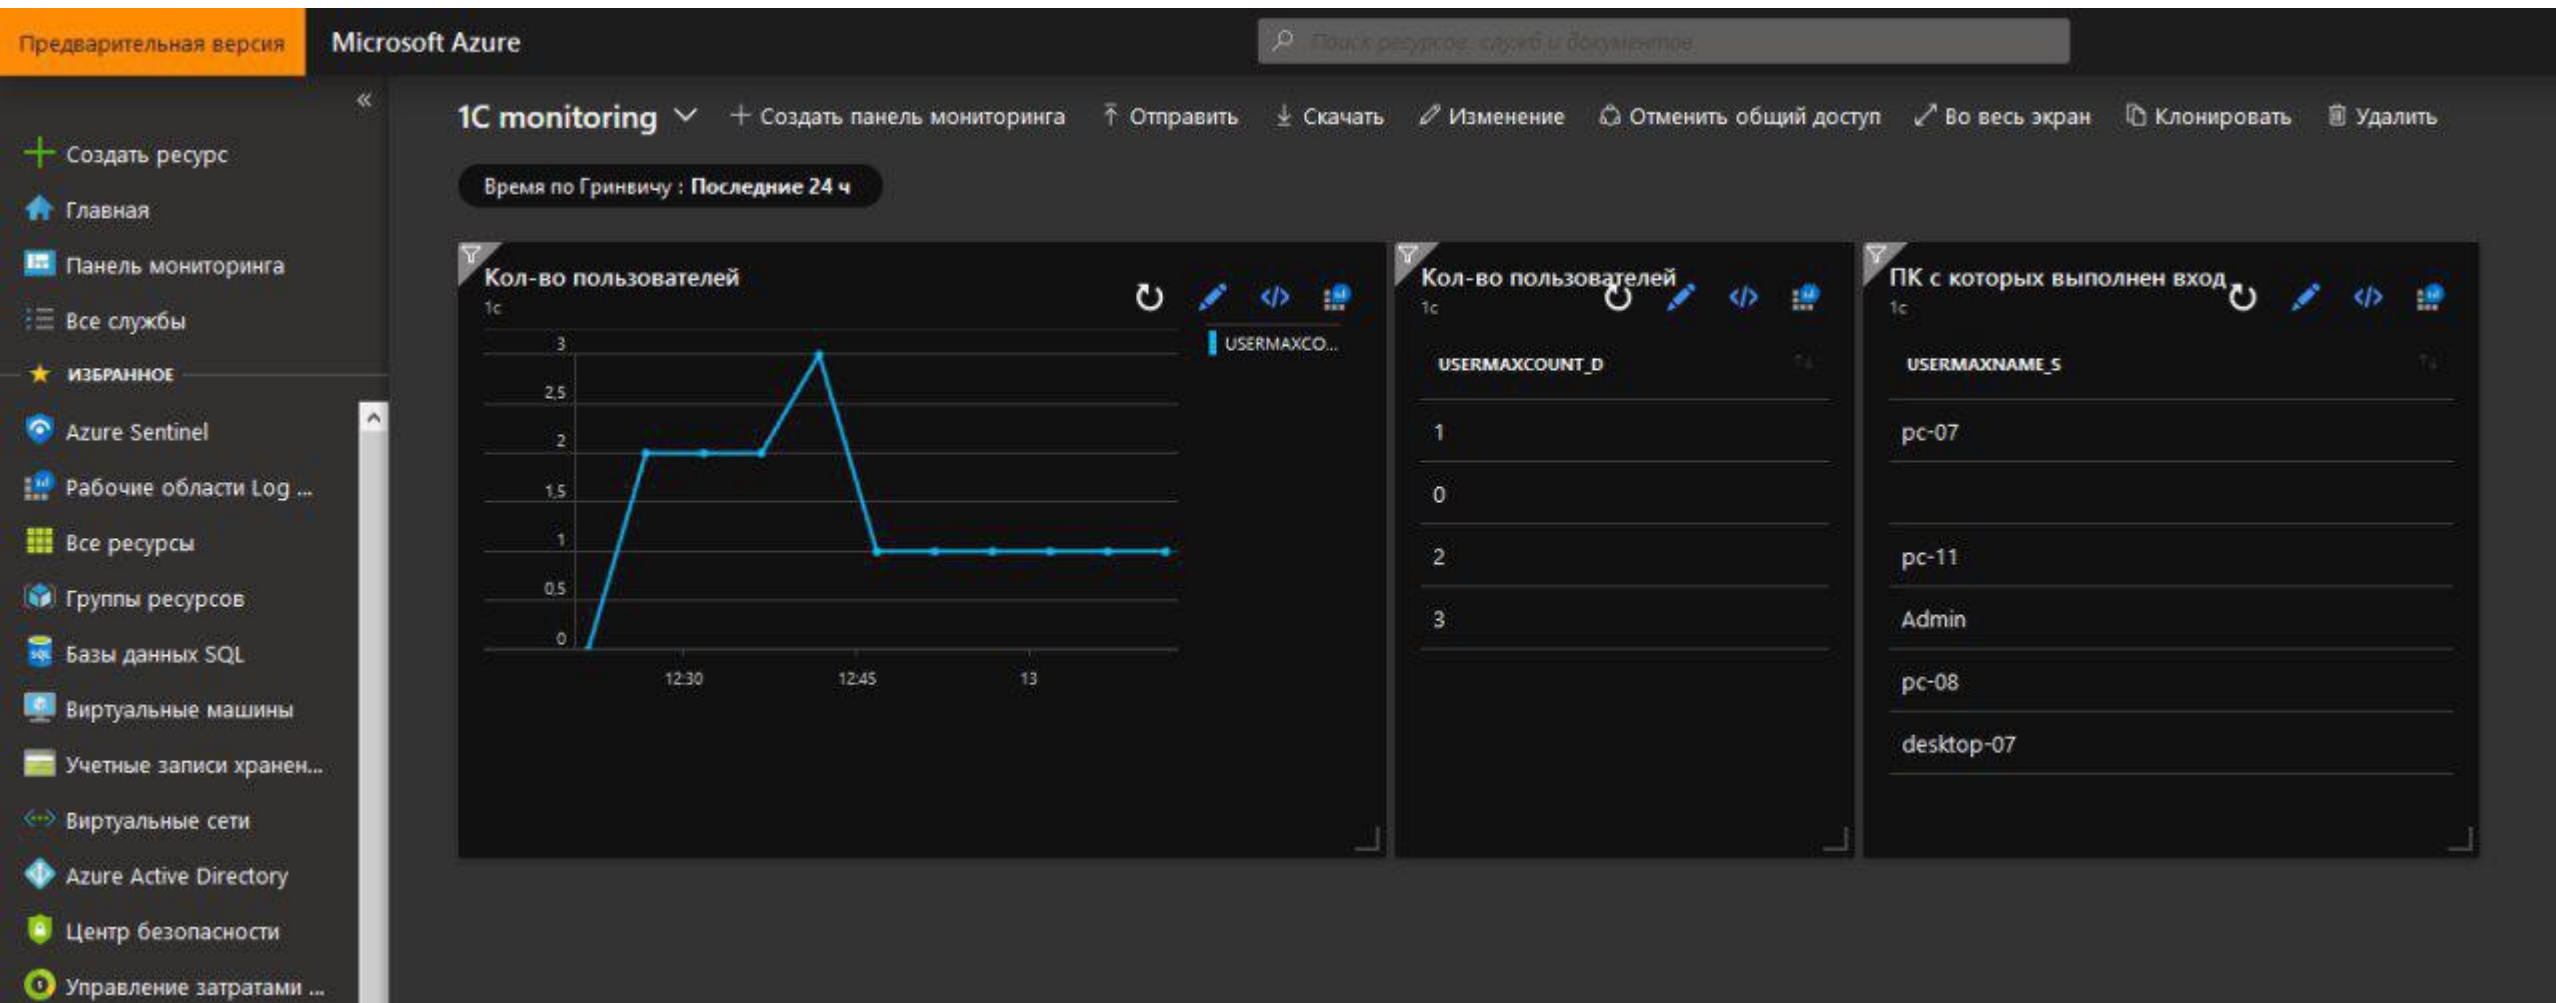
Предварительная версия
Microsoft Azure
Поиск ресурсов, служб и документов

«
Создать ресурс
Главная
Панель мониторинга
Все службы
ИЗБРАННОЕ
Azure Sentinel
Рабочие области Log ...
Все ресурсы
Группы ресурсов
Базы данных SQL
Виртуальные машины
Учетные записи хранен...
Виртуальные сети
Azure Active Directory
Центр безопасности
Управление затратами ...

1C monitoring
+ Создать панель мониторинга
Отправить
Скачать
Изменение
Отменить общий доступ
Во весь экран
Клонировать
Удалить

Время по Гринвичу : Последние 24 ч

Кол-во пользователей
1c
USERMAXCO...
3
2,5
2
1,5
1
0,5
0
12:30
12:45
13

Кол-во пользователей
1c
| USERMAXCOUNT_D |
|---|
| 1 |
| 0 |
| 2 |
| 3 |

ПК с которых выполнен вход
1c
| USERMAXNAME_S |
|---|
| pc-07 |
| |
| pc-11 |
| Admin |
| pc-08 |
| desktop-07 |